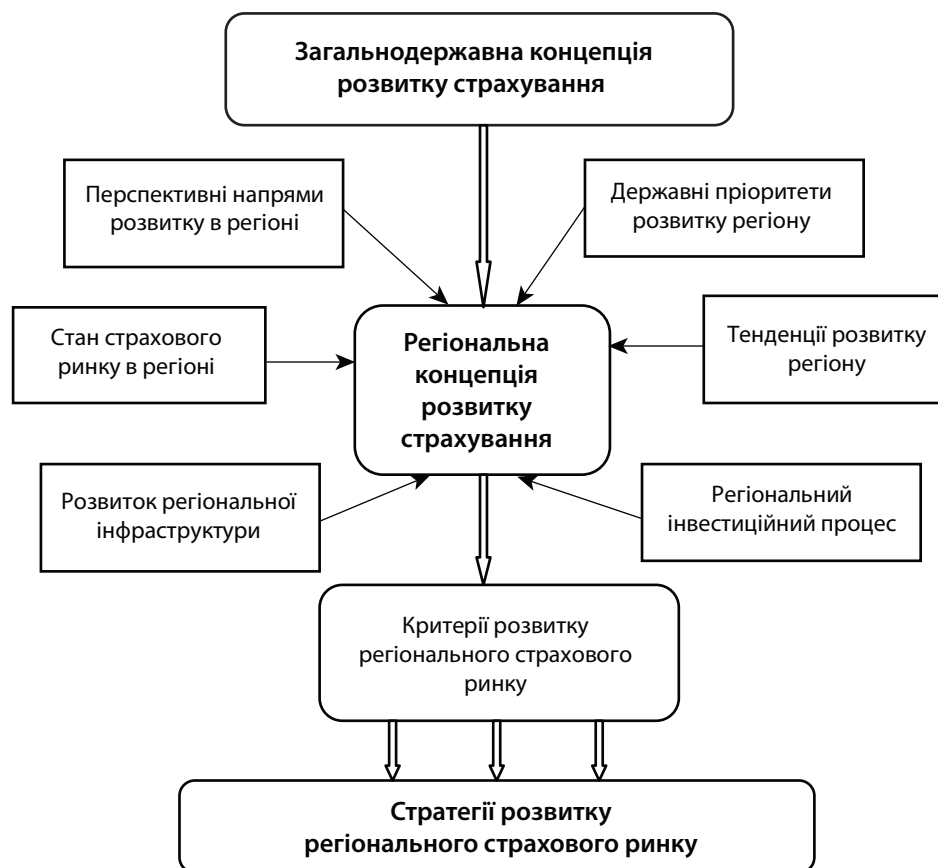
Загальнодержавна концепція розвитку страхування

Перспективні напрями розвитку в регіоні

Державні пріоритети розвитку регіону

Стан страхового ринку в регіоні

Регіональна концепція розвитку страхування

Тенденції розвитку регіону

Розвиток регіональної інфраструктури

Регіональний інвестиційний процес

Критерії розвитку регіонального страхового ринку

Стратегії розвитку регіонального страхового ринку